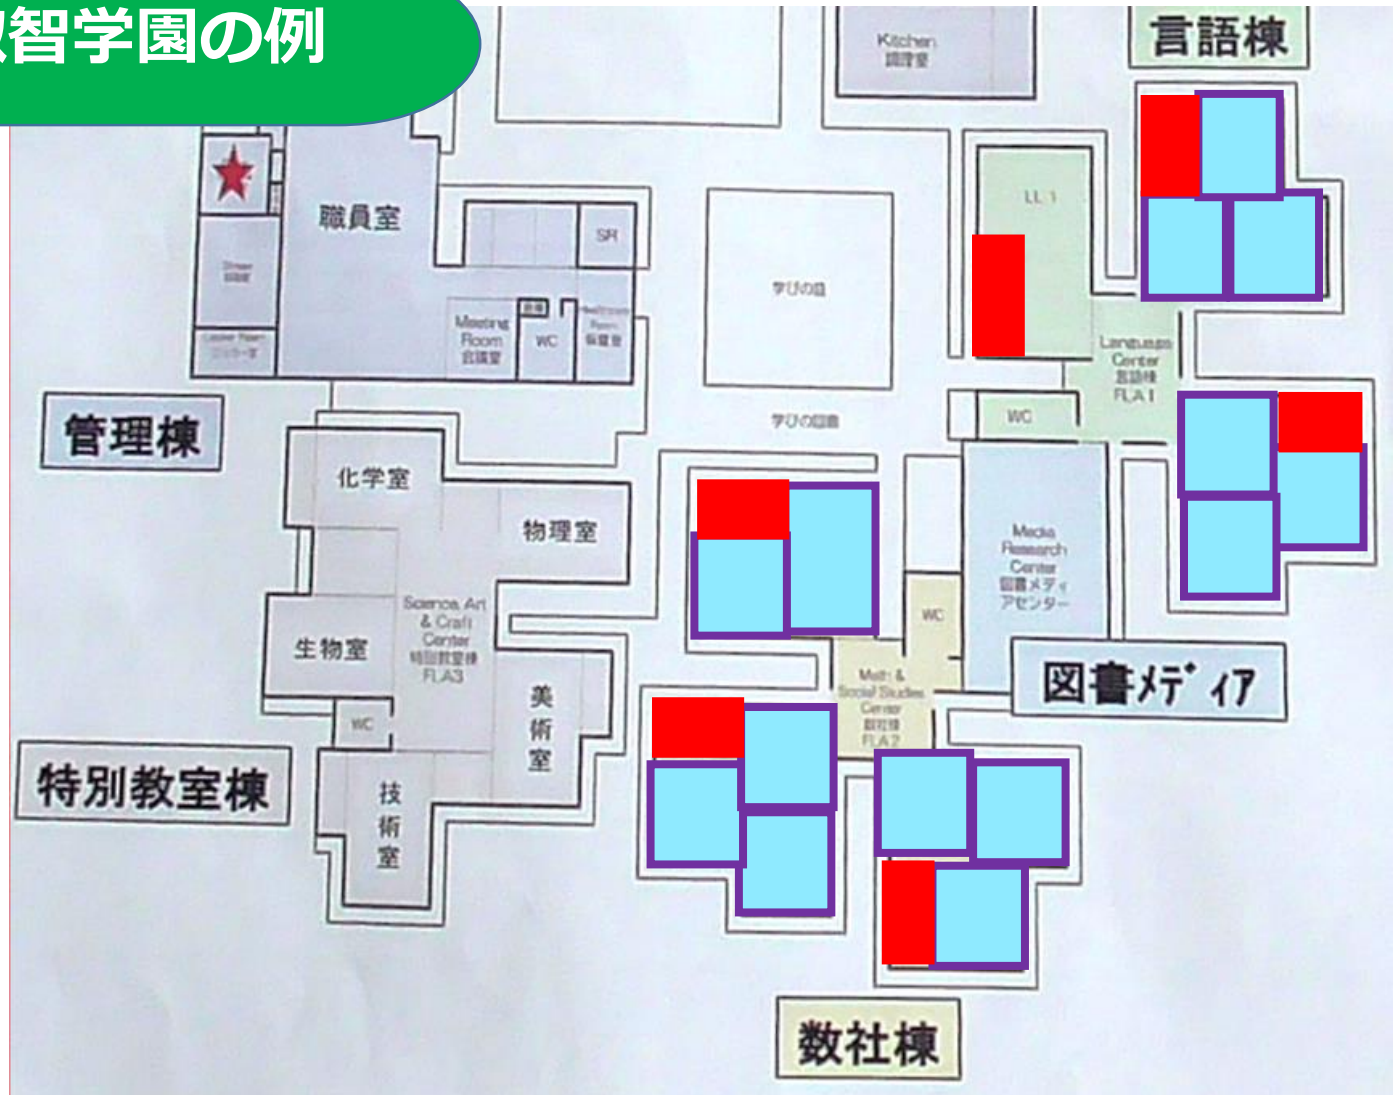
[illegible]智学園の例

Kitchen
調理室

言語棟

職員室

SR

LL 1

学びの庭

Meeting Room
会議室

WC

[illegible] Room
保健室

Language Center
言語棟
FL.A 1

管理棟

学びの回廊

WC

化学室

物理室

Science, Art & Craft Center
特別教室棟
FL.A3

Media Research Center
図書メディアセンター

生物室

WC

美術室

WC

Math & Social Studies Center
数社棟
FL.A 2

図書メディア

特別教室棟

技術室

数社棟